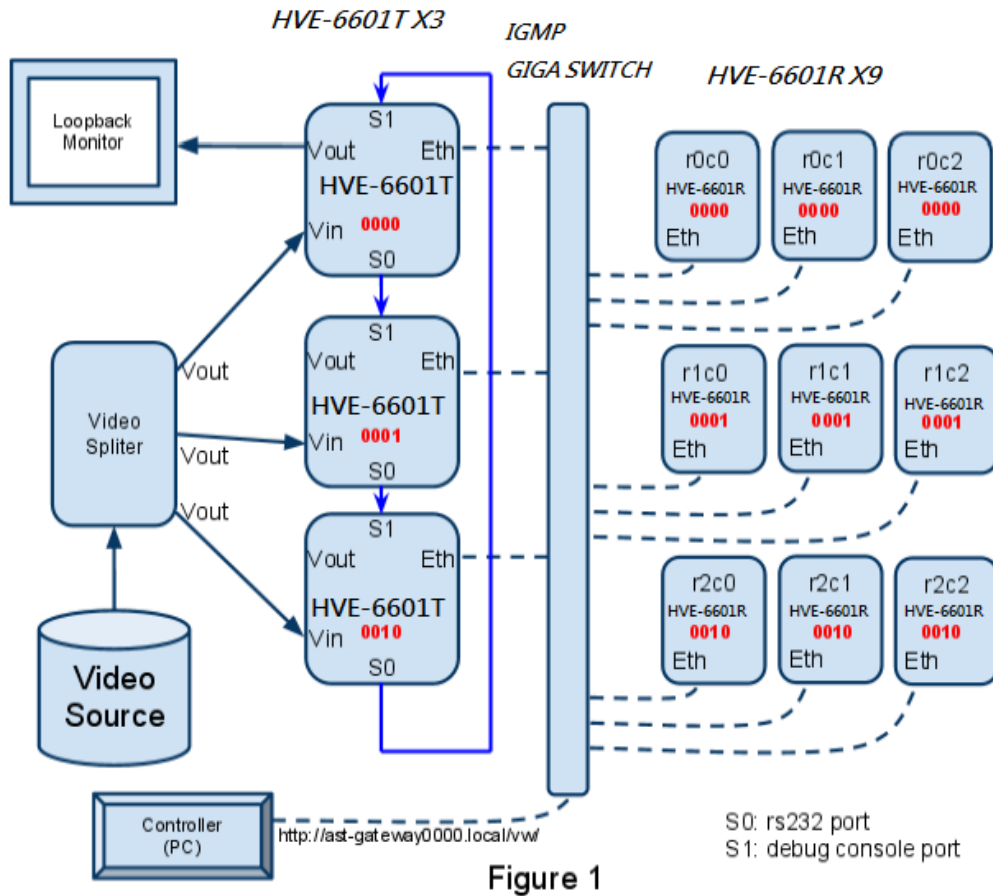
HVE-6601T X3

IGMP
GIGA SWITCH

HVE-6601R X9

Loopback Monitor

S1
Vout
Eth
HVE-6601T
Vin
0000
S0

S1
Vout
Eth
HVE-6601T
Vin
0001
S0

S1
Vout
Eth
HVE-6601T
Vin
0010
S0

Video Spliter
Vout
Vout
Vout

Video Source

r0c0
HVE-6601R
0000
Eth

r0c1
HVE-6601R
0000
Eth

r0c2
HVE-6601R
0000
Eth

r1c0
HVE-6601R
0001
Eth

r1c1
HVE-6601R
0001
Eth

r1c2
HVE-6601R
0001
Eth

r2c0
HVE-6601R
0010
Eth

r2c1
HVE-6601R
0010
Eth

r2c2
HVE-6601R
0010
Eth

Controller (PC)

http://ast-gateway0000.local/vw/

S0: rs232 port
S1: debug console port

Figure 1